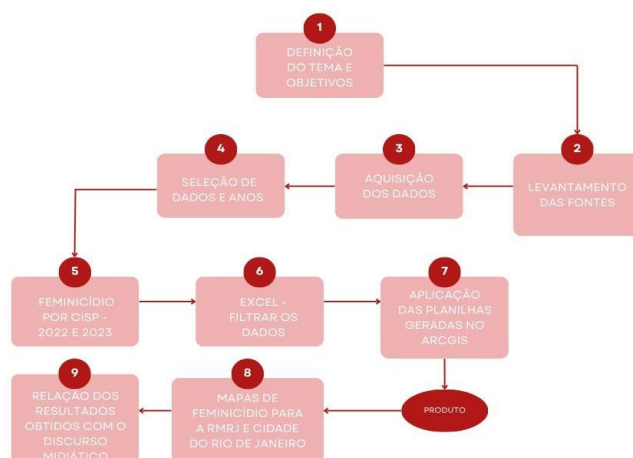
1
DEFINIÇÃO DO TEMA E OBJETIVOS

2
LEVANTAMENTO DAS FONTES

3
AQUISIÇÃO DOS DADOS

4
SELEÇÃO DE DADOS E ANOS

5
FEMINICÍDIO POR CISP - 2022 E 2023

6
EXCEL - FILTRAR OS DADOS

7
APLICAÇÃO DAS PLANILHAS GERADAS NO ARCGIS

PRODUTO

8
MAPAS DE FEMINICÍDIO PARA A RMRJ E CIDADE DO RIO DE JANEIRO

9
RELAÇÃO DOS RESULTADOS OBTIDOS COM O DISCURSO MIDIÁTICO